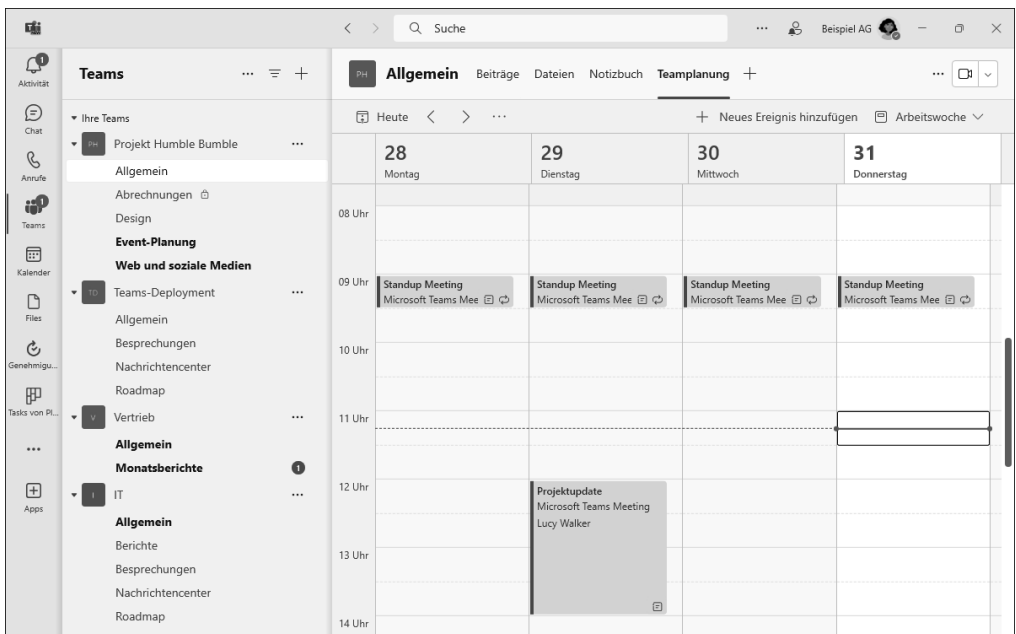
Suche

Beispiel AG

Aktivität

Chat

Anrufe

Teams

Kalender

Files

Genehmigu...

Tasks von Pl...

...

Apps

Teams

Ihre Teams

PH Projekt Humble Bumble

Allgemein

Abrechnungen

Design

Event-Planung

Web und soziale Medien

TD Teams-Deployment

Allgemein

Besprechungen

Nachrichtencenter

Roadmap

V Vertrieb

Allgemein

Monatsberichte

I IT

Allgemein

Berichte

Besprechungen

Nachrichtencenter

Roadmap

PH Allgemein Beiträge Dateien Notizbuch Teamplanung +

Heute ...

+ Neues Ereignis hinzufügen Arbeitswoche

| | 28 Montag | 29 Dienstag | 30 Mittwoch | 31 Donnerstag |
|---|---|---|---|---|
| 08 Uhr | | | | |
| 09 Uhr | Standup Meeting Microsoft Teams Mee | Standup Meeting Microsoft Teams Mee | Standup Meeting Microsoft Teams Mee | Standup Meeting Microsoft Teams Mee |
| 10 Uhr | | | | |
| 11 Uhr | | | | |
| 12 Uhr | | Projektupdate Microsoft Teams Meeting Lucy Walker | | |
| 13 Uhr | | | | |
| 14 Uhr | | | | |